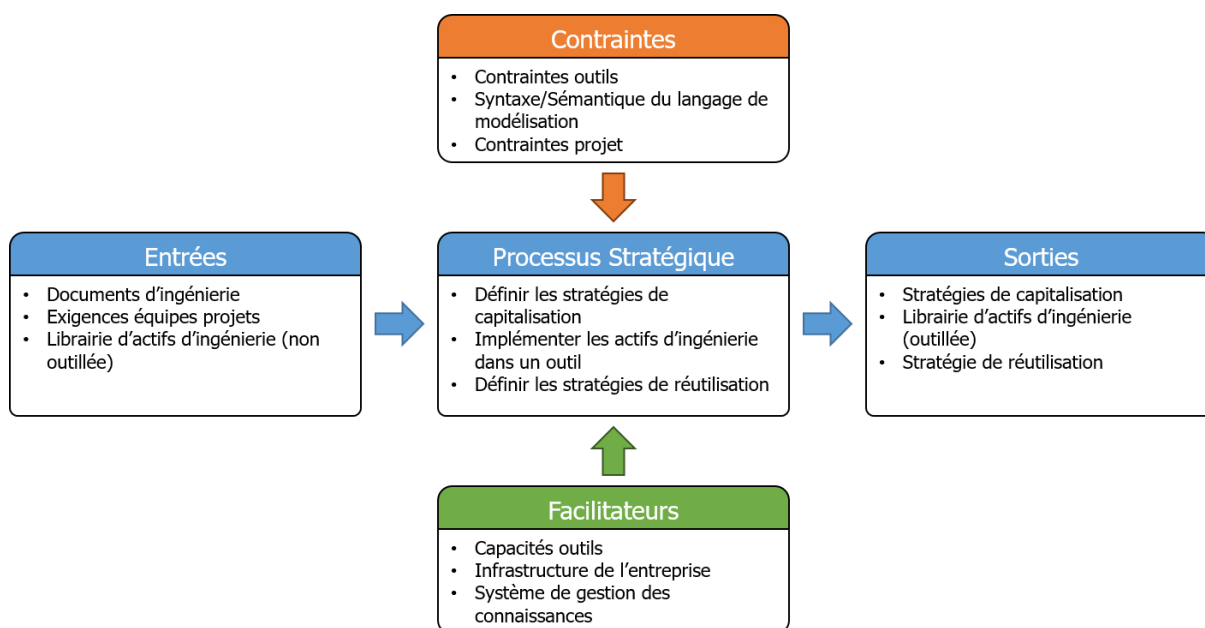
Contraintes

- Contraintes outils
- Syntaxe/Sémantique du langage de modélisation
- Contraintes projet

Entrées

- Documents d'ingénierie
- Exigences équipes projets
- Librairie d'actifs d'ingénierie (non outillée)

Processus Stratégique

- Définir les stratégies de capitalisation
- Implémenter les actifs d'ingénierie dans un outil
- Définir les stratégies de réutilisation

Sorties

- Stratégies de capitalisation
- Librairie d'actifs d'ingénierie (outillée)
- Stratégie de réutilisation

Facilitateurs

- Capacités outils
- Infrastructure de l'entreprise
- Système de gestion des connaissances